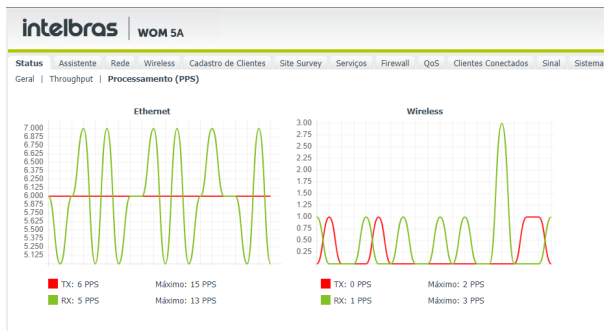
intelbras | WOM 5A

Status | Assistente | Rede | Wireless | Cadastro de Clientes | Site Survey | Serviços | Firewall | QoS | Clientes Conectados | Sinal | Sistema

Geral | Throughput | Processamento (PPS)

Ethernet

7.000
6.875
6.750
6.625
6.500
6.375
6.250
6.125
6.000
5.875
5.750
5.625
5.500
5.375
5.250
5.125

TX: 6 PPS Máximo: 15 PPS
RX: 5 PPS Máximo: 13 PPS

Wireless

3.00
2.75
2.50
2.25
2.00
1.75
1.50
1.25
1.00
0.75
0.50
0.25

TX: 0 PPS Máximo: 2 PPS
RX: 1 PPS Máximo: 3 PPS